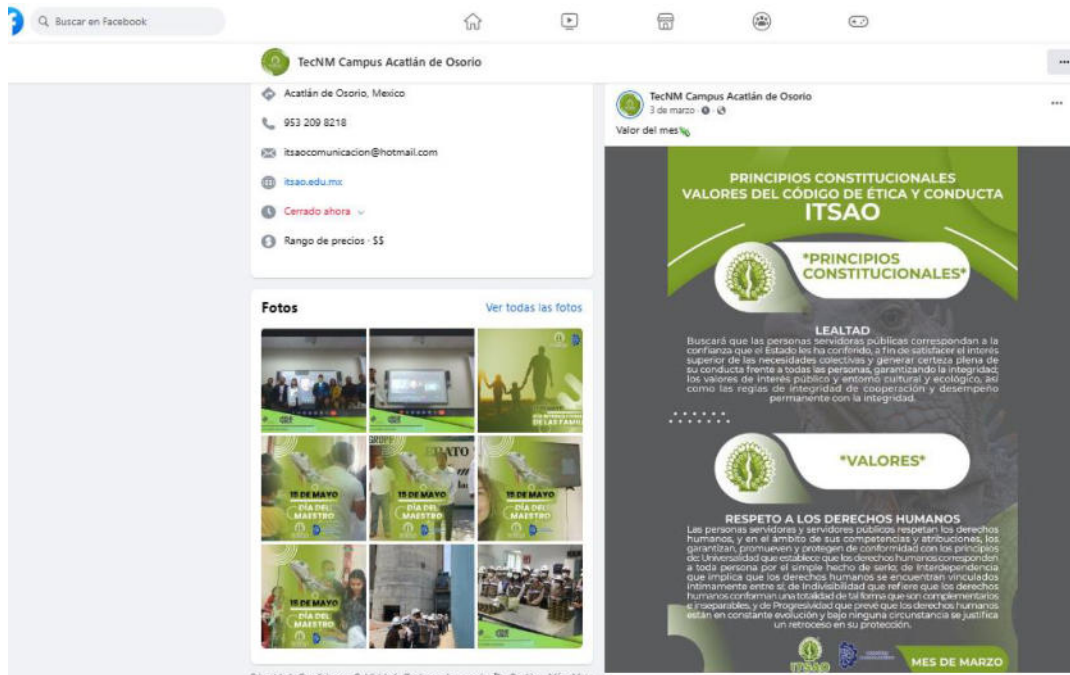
Buscar en Facebook

TecNM Campus Acatlán de Osorio

Acatlán de Osorio, Mexico

953 209 8218

itsaocomunicacion@hotmail.com

itsao.edu.mx

Cerrado ahora

Rango de precios · $$

Fotos

Ver todas las fotos

15 DE MAYO DÍA DEL MAESTRO

15 DE MAYO DÍA DEL MAESTRO

15 DE MAYO DÍA DEL MAESTRO

15 DE MAYO DÍA DEL MAESTRO

TecNM Campus Acatlán de Osorio
3 de marzo ·

Valor del mes

PRINCIPIOS CONSTITUCIONALES
VALORES DEL CÓDIGO DE ÉTICA Y CONDUCTA
ITSAO

*PRINCIPIOS CONSTITUCIONALES*

LEALTAD
Buscará que las personas servidoras públicas correspondan a la confianza que el Estado les ha conferido, a fin de satisfacer el interés superior de las necesidades colectivas y generar certeza plena de su conducta frente a todas las personas, garantizando la integridad; los valores de interés público y entorno cultural y ecológico, así como las reglas de integridad de cooperación y desempeño permanente con la integridad.

*VALORES*

RESPETO A LOS DERECHOS HUMANOS
Las personas servidoras y servidores públicos respetan los derechos humanos, y en el ámbito de sus competencias y atribuciones, los garantizan, promueven y protegen de conformidad con los principios de: Universalidad que establece que los derechos humanos corresponden a toda persona por el simple hecho de serlo; de Interdependencia que implica que los derechos humanos se encuentran vinculados íntimamente entre sí; de Indivisibilidad que refiere que los derechos humanos conforman una totalidad de tal forma que son complementarios e inseparables, y de Progresividad que prevé que los derechos humanos están en constante evolución y bajo ninguna circunstancia se justifica un retroceso en su protección.

ITSAO

MES DE MARZO